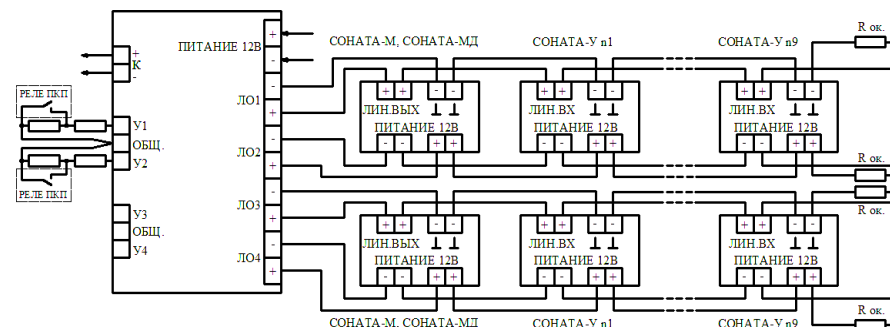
R ок.
ПИТАНИЕ 12В
СОНАТА-М, СОНАТА-МД
СОНАТА-У п1
СОНАТА-У п9
+
К
-
+
-
-
РЕЛЕ ПКП
У1
ОБЩ.
У2
РЕЛЕ ПКП
ЛО1
+
-
ЛО2
+
-
ЛО3
+
-
ЛО4
+
+ +
- -
ЛИН.ВЫХ
ПИТАНИЕ 12В
- -
+ +
+ +
- -
ЛИН.ВХ
ПИТАНИЕ 12В
- -
+ +
+ +
- -
ЛИН.ВХ
ПИТАНИЕ 12В
- -
+ +
R ок.
R ок.
У3
ОБЩ.
У4
+ +
- -
ЛИН.ВЫХ
ПИТАНИЕ 12В
- -
+ +
+ +
- -
ЛИН.ВХ
ПИТАНИЕ 12В
- -
+ +
+ +
- -
ЛИН.ВХ
ПИТАНИЕ 12В
- -
+ +
R ок.
СОНАТА-М, СОНАТА-МД
СОНАТА-У п1
СОНАТА-У п9